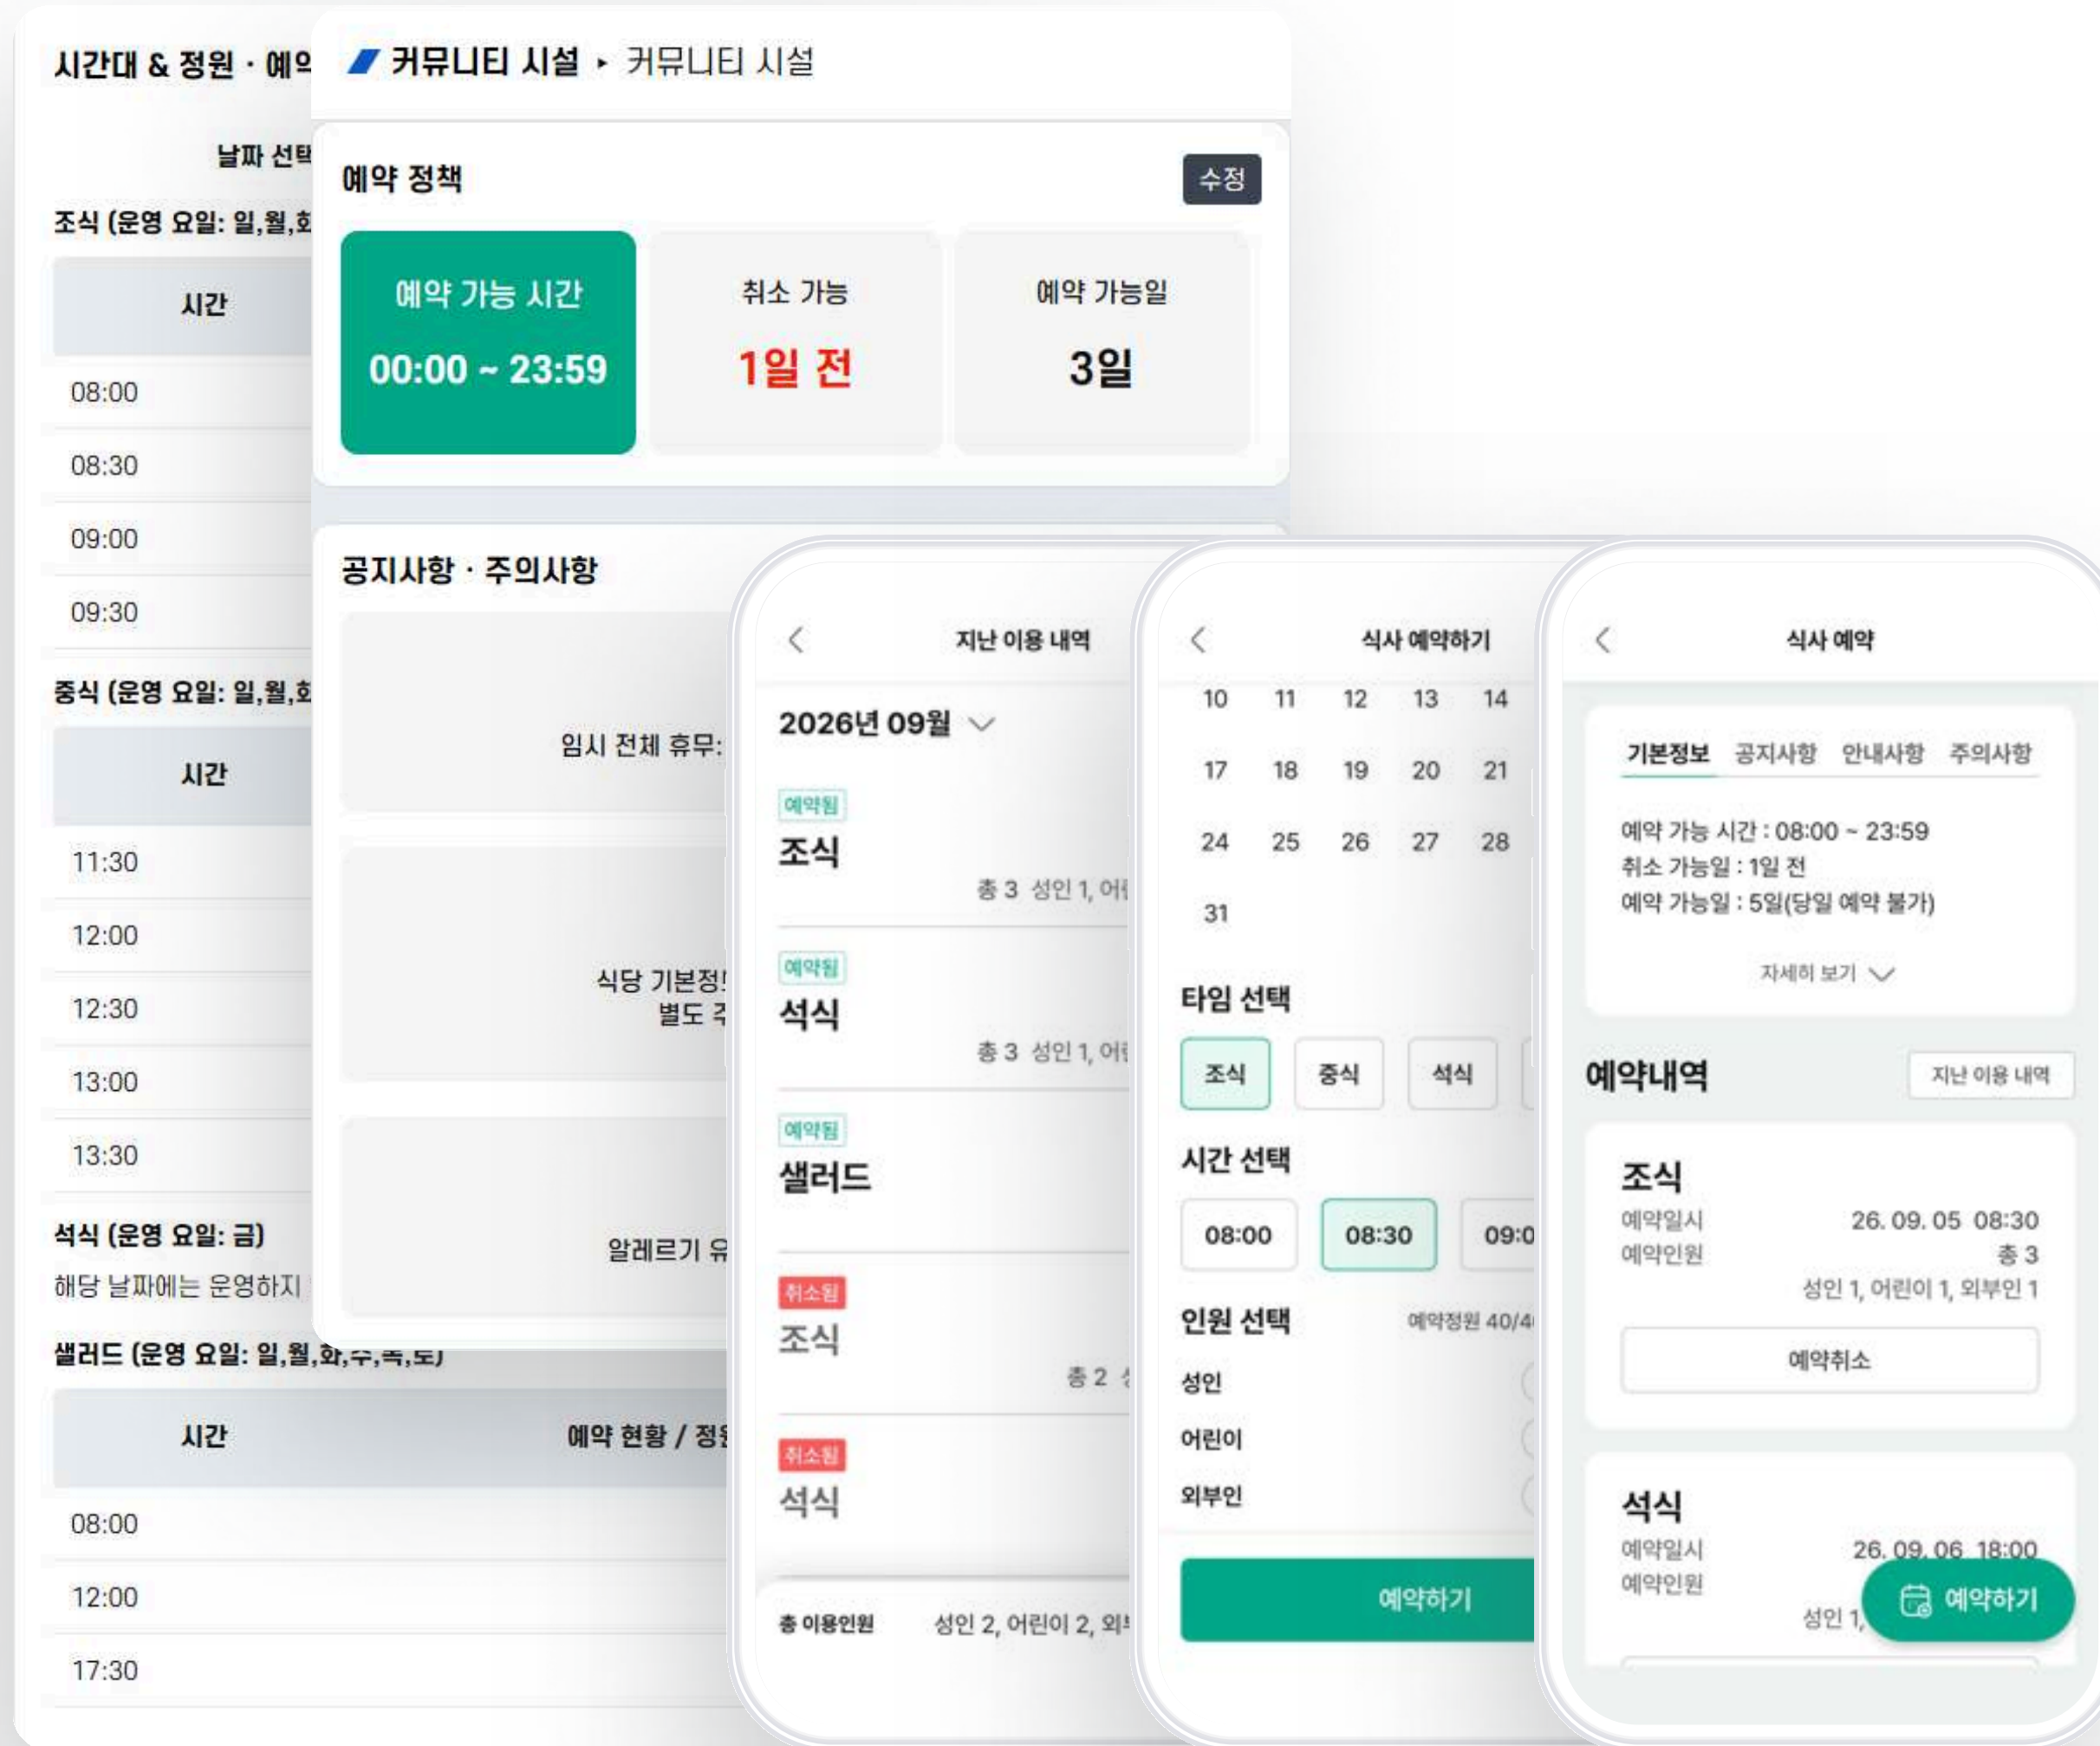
시간대 & 정원 · 예약

날짜 선택

조식 (운영 요일: 일,월,화

| 시간 |
|---|
| 08:00 |
| 08:30 |
| 09:00 |
| 09:30 |

중식 (운영 요일: 일,월,화

| 시간 |
|---|
| 11:30 |
| 12:00 |
| 12:30 |
| 13:00 |
| 13:30 |

석식 (운영 요일: 금)
해당 날짜에는 운영하지

샐러드 (운영 요일: 일,월,화,수,목,토)

| 시간 | 예약 현황 / 정원 |
|---|---|
| 08:00 | |
| 12:00 | |
| 17:30 | |

커뮤니티 시설 ▸ 커뮤니티 시설

예약 정책
수정

예약 가능 시간
00:00 ~ 23:59

취소 가능
1일 전

예약 가능일
3일

공지사항 · 주의사항

임시 전체 휴무:

식당 기본정
별도 

알레르기 유

지난 이용 내역

2026년 09월

예약됨
조식
총 3 성인 1, 어

예약됨
석식
총 3 성인 1, 어

예약됨
샐러드

취소됨
조식
총 2

취소됨
석식

총 이용인원 성인 2, 어린이 2, 외

식사 예약하기

10 11 12 13 14
17 18 19 20 21
24 25 26 27 28
31

타임 선택
조식 중식 석식

시간 선택
08:00 08:30 09:0

인원 선택 예약정원 40/4
성인
어린이
외부인

예약하기

식사 예약

기본정보 공지사항 안내사항 주의사항

예약 가능 시간 : 08:00 ~ 23:59
취소 가능일 : 1일 전
예약 가능일 : 5일(당일 예약 불가)

자세히 보기

예약내역
지난 이용 내역

조식
예약일시 26. 09. 05 08:30
예약인원 총 3
성인 1, 어린이 1, 외부인 1
예약취소

석식
예약일시 26. 09. 06 18:00
예약인원
성인 1,

예약하기